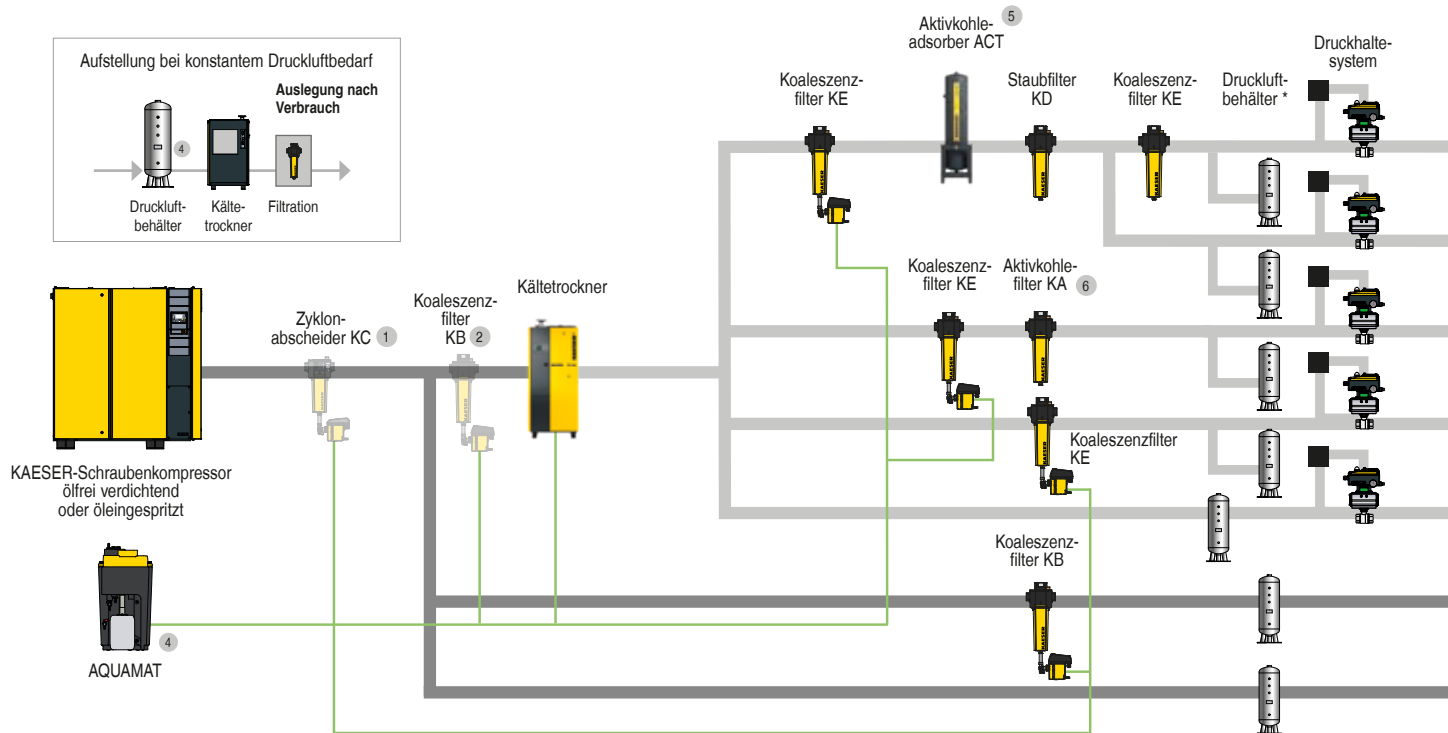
Aufstellung bei konstantem Druckluftbedarf

Auslegung nach Verbrauch

4

Druckluftbehälter

Kältetrockner

Filtration

Aktivkohleadsorber ACT 5

Druckhaltesystem

Koaleszenzfilter KE

Staubfilter KD

Koaleszenzfilter KE

Druckluftbehälter *

Koaleszenzfilter KE

Aktivkohlefilter KA 6

Kältetrockner

Zyklonabscheider KC 1

Koaleszenzfilter KB 2

Koaleszenzfilter KE

KAESER-Schraubenkompressor ölfrei verdichtend oder öleingespritzt

Koaleszenzfilter KB

4

AQUAMAT